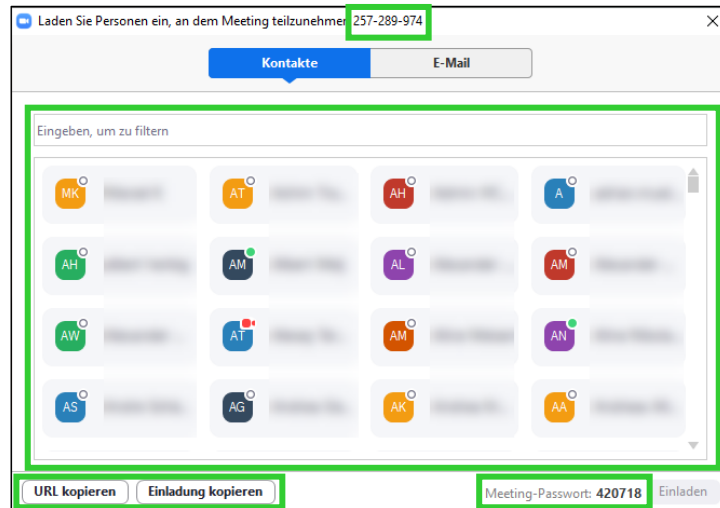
Laden Sie Personen ein, an dem Meeting teilzunehmen 257-289-974

Kontakte | E-Mail

Eingeben, um zu filtern

MK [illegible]
AT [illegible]
AH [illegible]
A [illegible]
AH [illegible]
AM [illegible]
AL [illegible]
AM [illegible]
AW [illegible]
AT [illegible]
AM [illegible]
AN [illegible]
AS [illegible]
AG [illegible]
AK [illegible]
AA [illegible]

URL kopieren
Einladung kopieren
Meeting-Passwort: 420718
Einladen